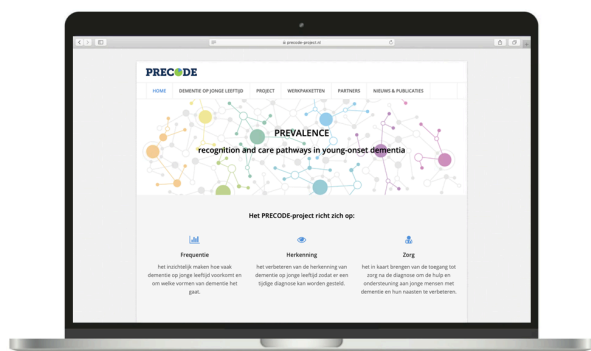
precode-project.nl

PRECODE

HOME | DEMENTIE OP JONGE LEEFTIJD | PROJECT | WERKPAKKETTEN | PARTNERS | NIEUWS & PUBLICATIES

PREVALENCE

recognition and care pathways in young-onset dementia

Het PRECODE-project richt zich op:

Frequentie

het inzichtelijk maken hoe vaak dementie op jonge leeftijd voorkomt en om welke vormen van dementie het gaat.

Herkenning

het verbeteren van de herkenning van dementie op jonge leeftijd zodat er een tijdige diagnose kan worden gesteld.

Zorg

het in kaart brengen van de toegang tot zorg na de diagnose om de hulp en ondersteuning aan jonge mensen met dementie en hun naasten te verbeteren.